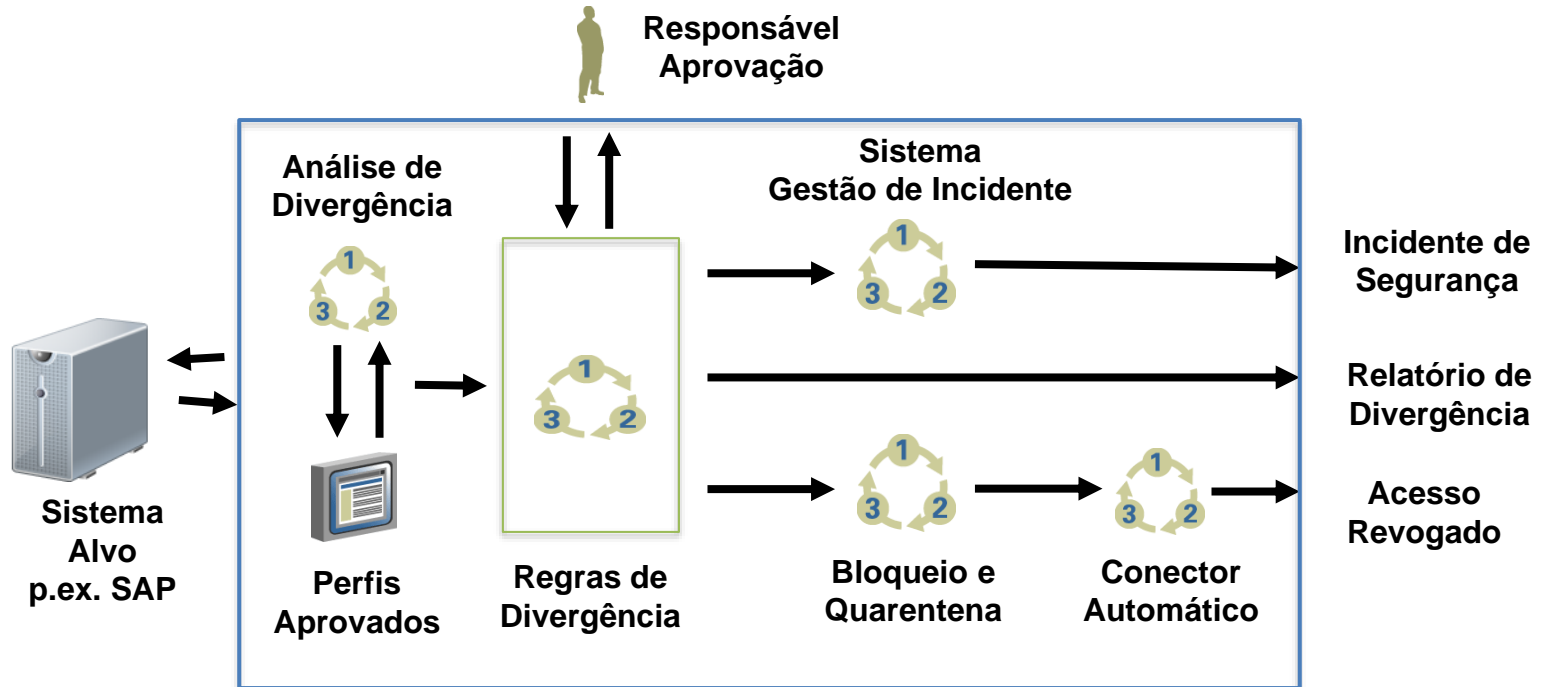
Responsável Aprovação

Análise de Divergência

1
3
2

Sistema Gestão de Incidente

1
3
2

1
3
2

Incidente de Segurança

Relatório de Divergência

1
3
2

1
3
2

Acesso Revogado

Sistema Alvo p.ex. SAP

Perfis Aprovados

Regras de Divergência

Bloqueio e Quarentena

Conector Automático